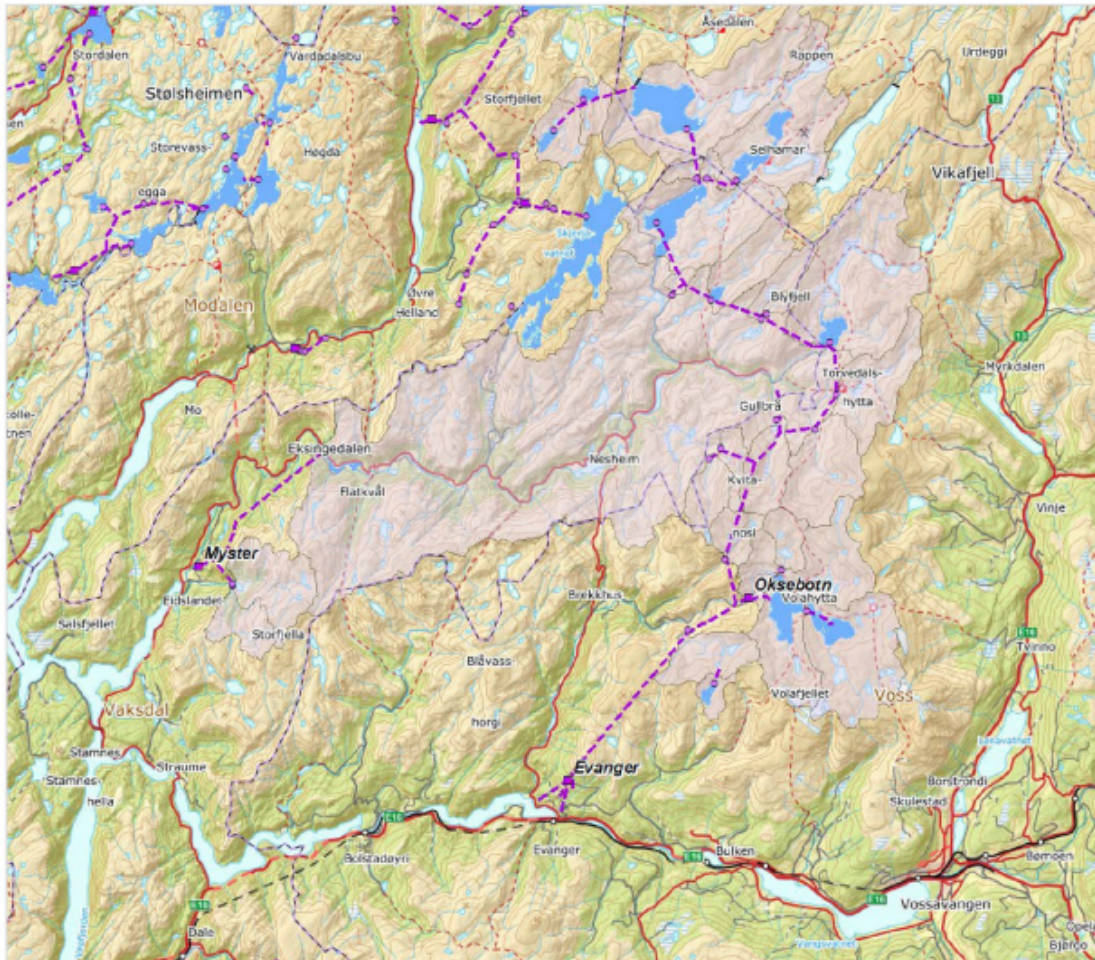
Åsedalen
Stordalen
Vardadalsbu
Rappen
Urdeggi
Stølsheimen
Storfjellet
Storevass-
Høgda
Selhamar
Vikafjell
egga
Skjerja-
vatnet
Modalen
Øvre
Helland
Blyfjell
Mo
Torvedals-
hytta
Myrkdalen
Gullbrå
Eksingedalen
Nesheim
Kvita-
Flatkvål
nosi
Vinje
Myster
Oksebotn
Eidslandet
Brekkhus
Volahytta
Selsfjellet
Storfjella
Tvinno
Blåvass
Voss
Vaksdal
horgi
Volafjellet
Stamnes
Straume
Evanger
Stamnes-
hella
Borstrondi
Skulestad
Bolstadøyri
Evanger
Bulken
Bømoen
Vossavangen
Dale
E16
E16
E16
E16
13
13